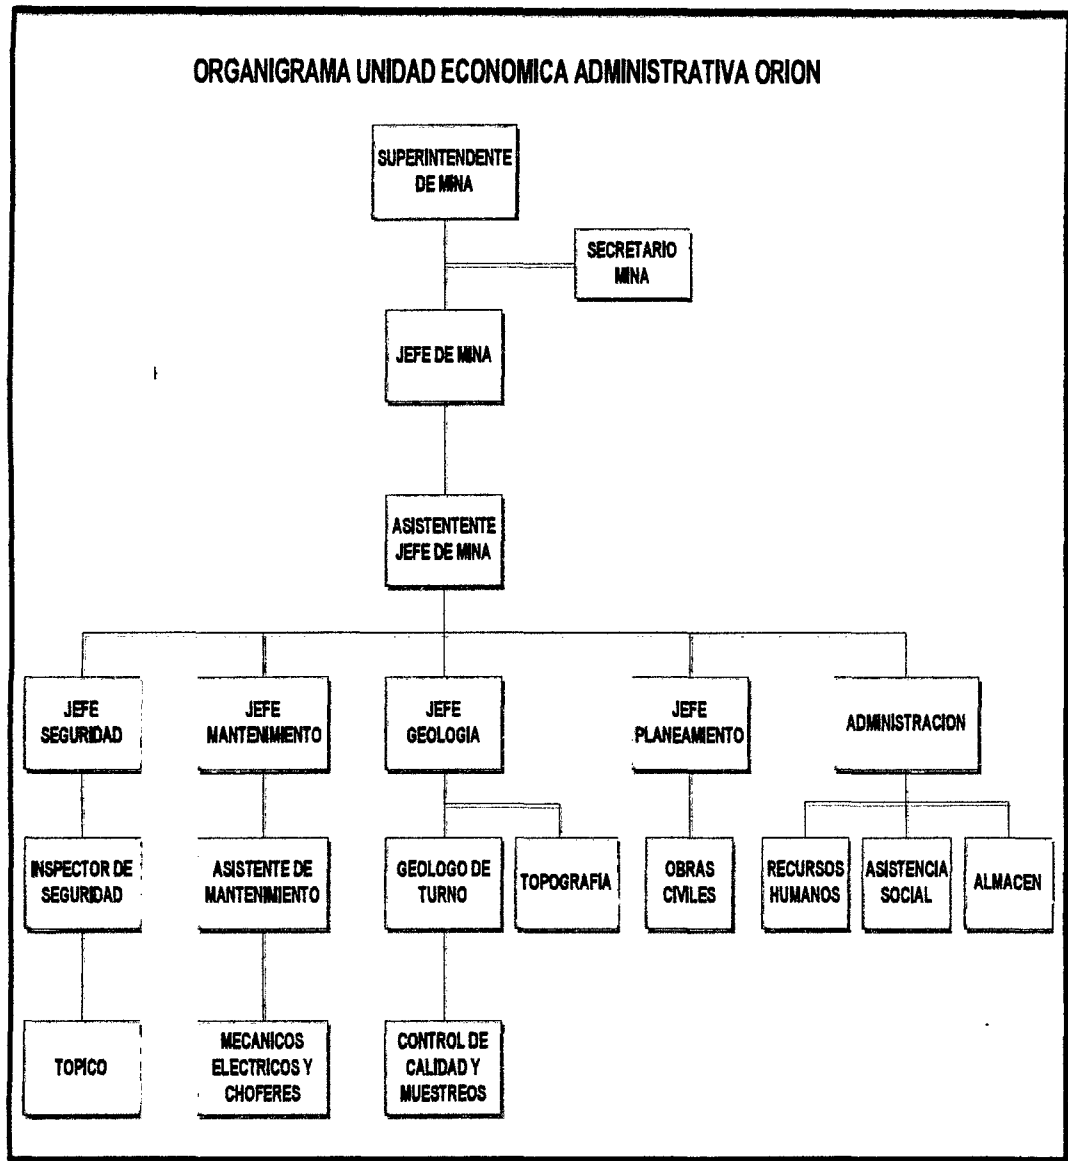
ORGANIGRAMA UNIDAD ECONOMICA ADMINISTRATIVA ORION

SUPERINTENDENTE DE MINA

SECRETARIO MINA

JEFE DE MINA

ASISTENTENTE JEFE DE MINA

JEFE SEGURIDAD

JEFE MANTENIMIENTO

JEFE GEOLOGIA

JEFE PLANEAMIENTO

ADMINISTRACION

INSPECTOR DE SEGURIDAD

ASISTENTE DE MANTENIMIENTO

GEOLOGO DE TURNO

TOPOGRAFIA

OBRAS CIVILES

RECURSOS HUMANOS

ASISTENCIA SOCIAL

ALMACEN

TOPICO

MECANICOS ELECTRICOS Y CHOFERES

CONTROL DE CALIDAD Y MUESTREOS